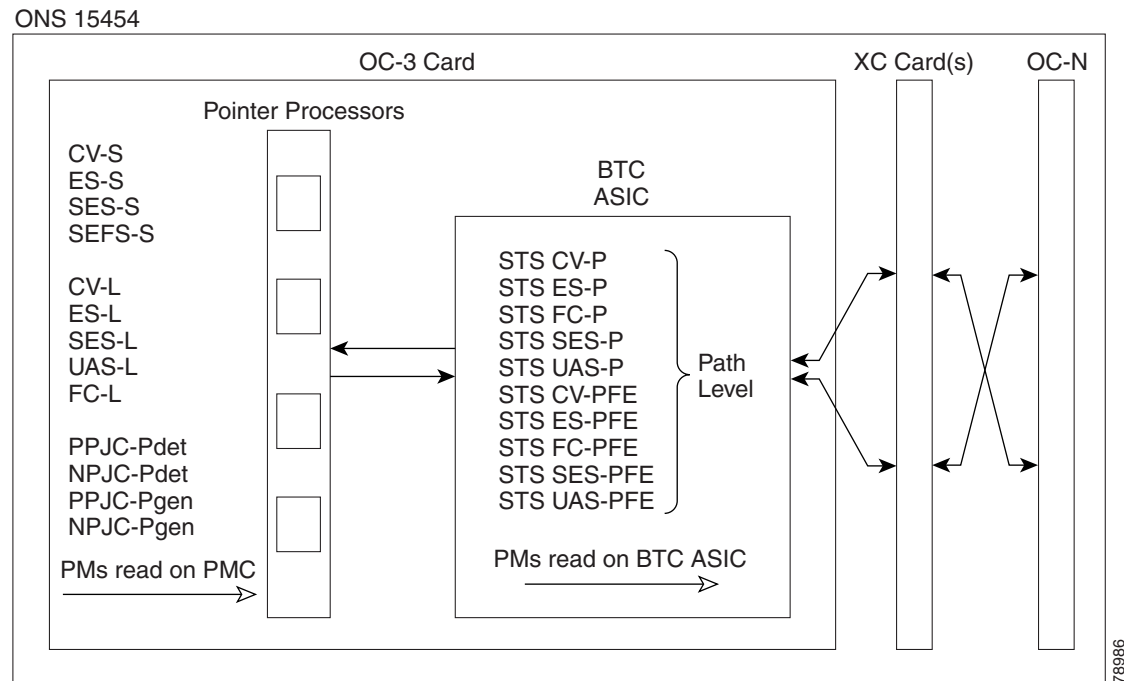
ONS 15454

OC-3 Card

XC Card(s)

OC-N

Pointer Processors

CV-S
ES-S
SES-S
SEFS-S

CV-L
ES-L
SES-L
UAS-L
FC-L

PPJC-Pdet
NPJC-Pdet
PPJC-Pgen
NPJC-Pgen

PMs read on PMC

BTC
ASIC

STS CV-P
STS ES-P
STS FC-P
STS SES-P
STS UAS-P
STS CV-PFE
STS ES-PFE
STS FC-PFE
STS SES-PFE
STS UAS-PFE

Path
Level

PMs read on BTC ASIC

78986